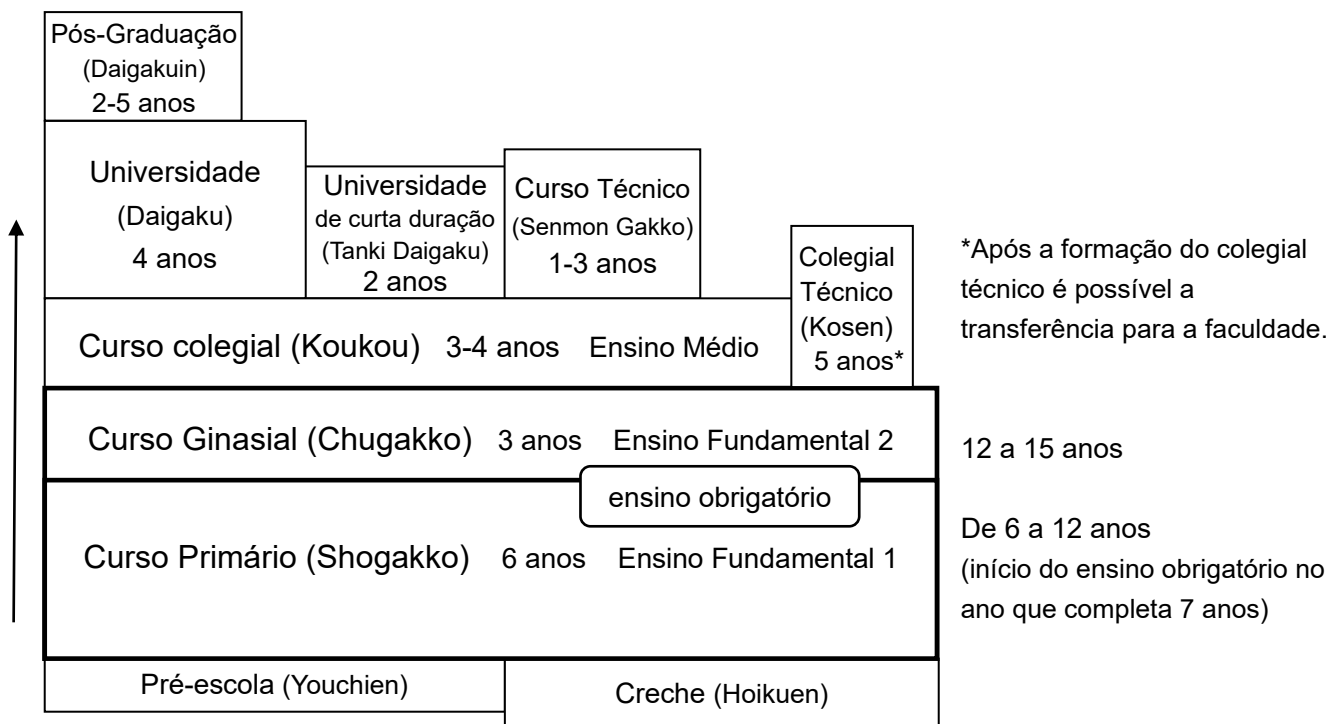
Pós-Graduação
(Daigakuin)
2-5 anos

Universidade
(Daigaku)
4 anos

Universidade
de curta duração
(Tanki Daigaku)
2 anos

Curso Técnico
(Senmon Gakko)
1-3 anos

Colegial
Técnico
(Kosen)
5 anos*

*Após a formação do colegial técnico é possível a transferência para a faculdade.

Curso colegial (Koukou) 3-4 anos Ensino Médio

Curso Ginasial (Chugakko) 3 anos Ensino Fundamental 2

12 a 15 anos

ensino obrigatório

Curso Primário (Shogakko) 6 anos Ensino Fundamental 1

De 6 a 12 anos
(início do ensino obrigatório no ano que completa 7 anos)

Pré-escola (Youchien)

Creche (Hoikuen)